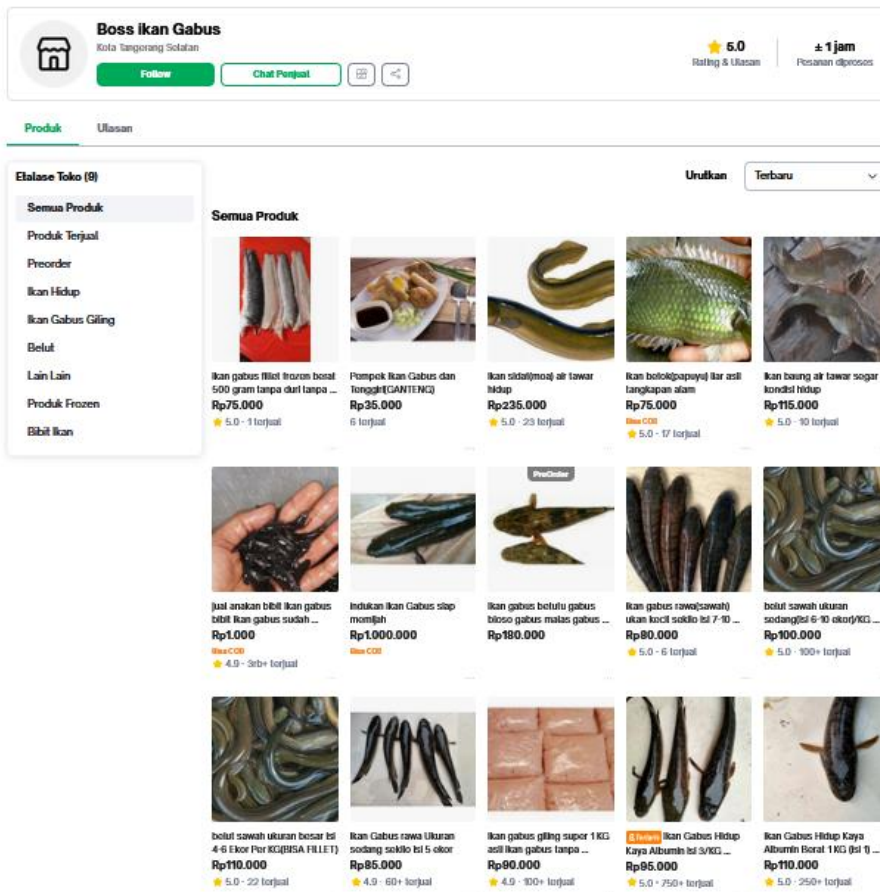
Boss ikan Gabus
Kota Tangerang Selatan
Follow
Chat Penjual

6.0
Rating & Ulasan

± 1 jam
Pesanan diproses

Produk
Ulasan

Etalase Toko (9)
Semua Produk
Produk Terjual
Preorder
Ikan Hidup
Ikan Gabus Giling
Belut
Lain Lain
Produk Frozen
Bibit Ikan

Urutkan
Terbaru

Semua Produk

Ikan gabus fillet frozen berat 500 gram tanpa duri tanpa ...
Rp75.000
5.0 · 1 terjual

Pempek Ikan Gabus dan Tenggiri(GANTENG)
Rp35.000
6 terjual

Ikan sidat(moa) air tawar hidup
Rp235.000
5.0 · 23 terjual

Ikan betok(papuyu) liar asli tangkapan alam
Rp75.000
Bisa COD
5.0 · 17 terjual

Ikan baung air tawar segar kondisi hidup
Rp115.000
5.0 · 10 terjual

jual anakan bibit ikan gabus bibit ikan gabus sudah ...
Rp1.000
Bisa COD
4.9 · 3rb+ terjual

Indukan Ikan Gabus siap memijah
Rp1.000.000
Bisa COD

PreOrder
Ikan gabus betutu gabus bloso gabus malas gabus ...
Rp180.000

Ikan gabus rawa(sawah) ukan kecil sekilo isi 7-10 ...
Rp80.000
5.0 · 6 terjual

belut sawah ukuran sodang(isi 6-10 ekor)/KG ...
Rp100.000
5.0 · 100+ terjual

belut sawah ukuran besar isi 4-6 Ekor Per KG(BISA FILLET)
Rp110.000
5.0 · 22 terjual

Ikan Gabus rawa Ukuran sedang sekilo isi 5 ekor
Rp85.000
4.9 · 60+ terjual

Ikan gabus giling super 1 KG asli ikan gabus tanpa ...
Rp90.000
4.9 · 100+ terjual

Terlaris Ikan Gabus Hidup Kaya Albumin isi 3/KG ...
Rp95.000
5.0 · 750+ terjual

Ikan Gabus Hidup Kaya Albumin Berat 1 KG (isi 1) ...
Rp110.000
5.0 · 250+ terjual